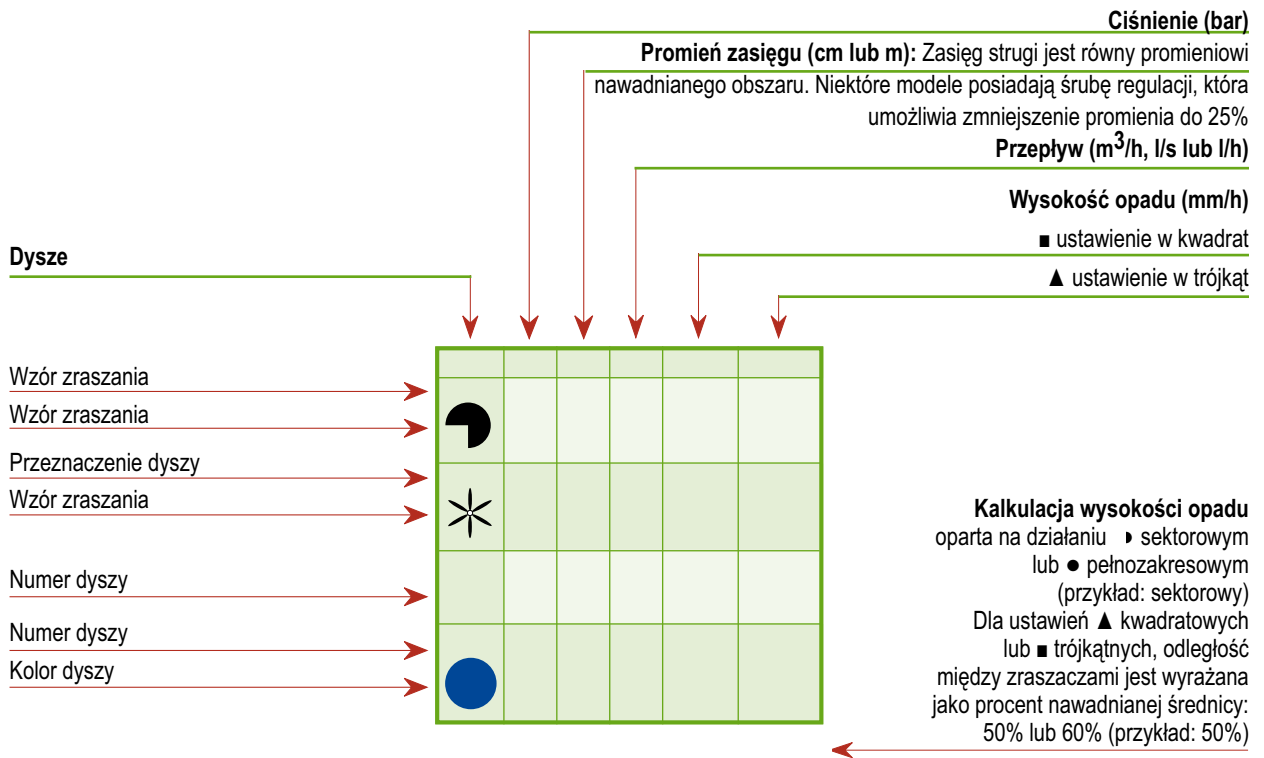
Ciśnienie (bar)

**Promień zasięgu (cm lub m):** Zasięg strugi jest równy promieniowi nawadnianego obszaru. Niektóre modele posiadają śrubę regulacji, która umożliwia zmniejszenie promienia do 25%

**Przepływ ($m^3$/h, l/s lub l/h)**

**Wysokość opadu (mm/h)**

■ ustawienie w kwadrat

▲ ustawienie w trójkąt

**Dysze**

Wzór zraszania

Wzór zraszania

Przeznaczenie dyszy

Wzór zraszania

Numer dyszy

Numer dyszy

Kolor dyszy

**Kalkulacja wysokości opadu** oparta na działaniu ◗ sektorowym lub ● pełnozakresowym (przykład: sektorowy) Dla ustawień ▲ kwadratowych lub ■ trójkątnych, odległość między zraszaczami jest wyrażana jako procent nawadnianej średnicy: 50% lub 60% (przykład: 50%)